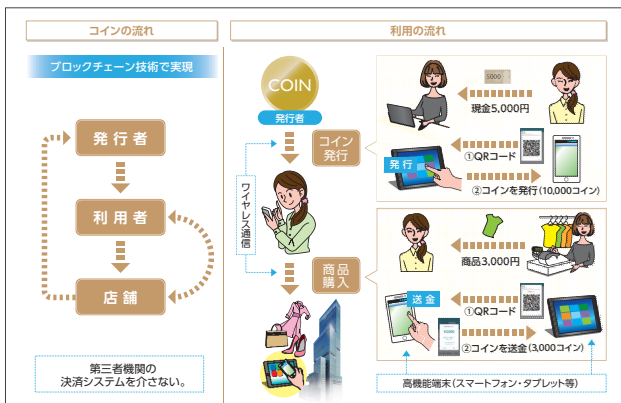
コインの流れ

ブロックチェーン技術で実現

発行者

利用者

店舗

第三者機関の決済システムを介さない。

利用の流れ

COIN

発行者

コイン発行

ワイヤレス通信

5000

現金5,000円

発行

①QRコード

②コインを発行(10,000コイン)

商品購入

商品3,000円

送金

①QRコード

②コインを送金(3,000コイン)

高機能端末(スマートフォン・タブレット等)